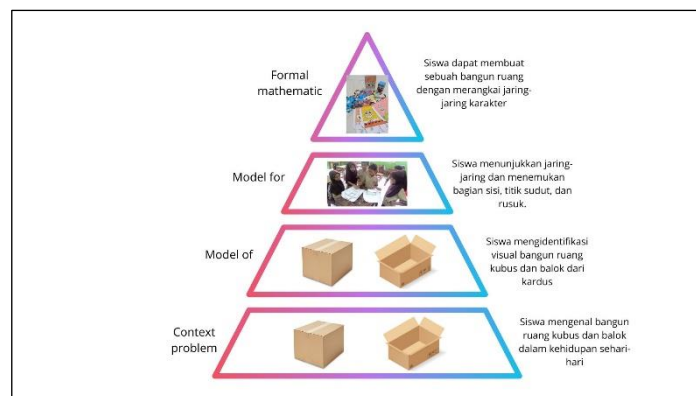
Formal mathematic

Siswa dapat membuat sebuah bangun ruang dengan merangkai jaring-jaring karakter

Model for

Siswa menunjukkan jaring-jaring dan menemukan bagian sisi, titik sudut, dan rusuk.

Model of

Siswa mengidentifikasi visual bangun ruang kubus dan balok dari kardus

Context problem

Siswa mengenal bangun ruang kubus dan balok dalam kehidupan sehari-hari